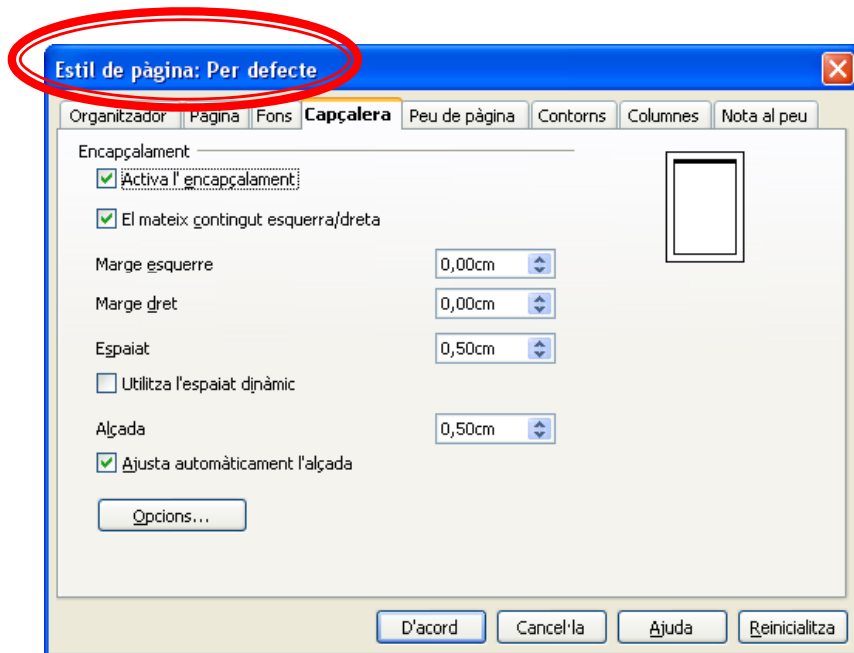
Estil de pàgina: Per defecte

Organitzador | Pàgina | Fons | Capçalera | Peu de pàgina | Contorns | Columnes | Nota al peu

Encapçalament

Activa l' encapçalament

El mateix contingut esquerra/dreta

Marge esquerre 0,00cm

Marge dret 0,00cm

Espaiat 0,50cm

Utilitza l'espaiat dinàmic

Alçada 0,50cm

Ajusta automàticament l'alçada

Opcions...

D'acord | Cancel·la | Ajuda | Reinicialitza